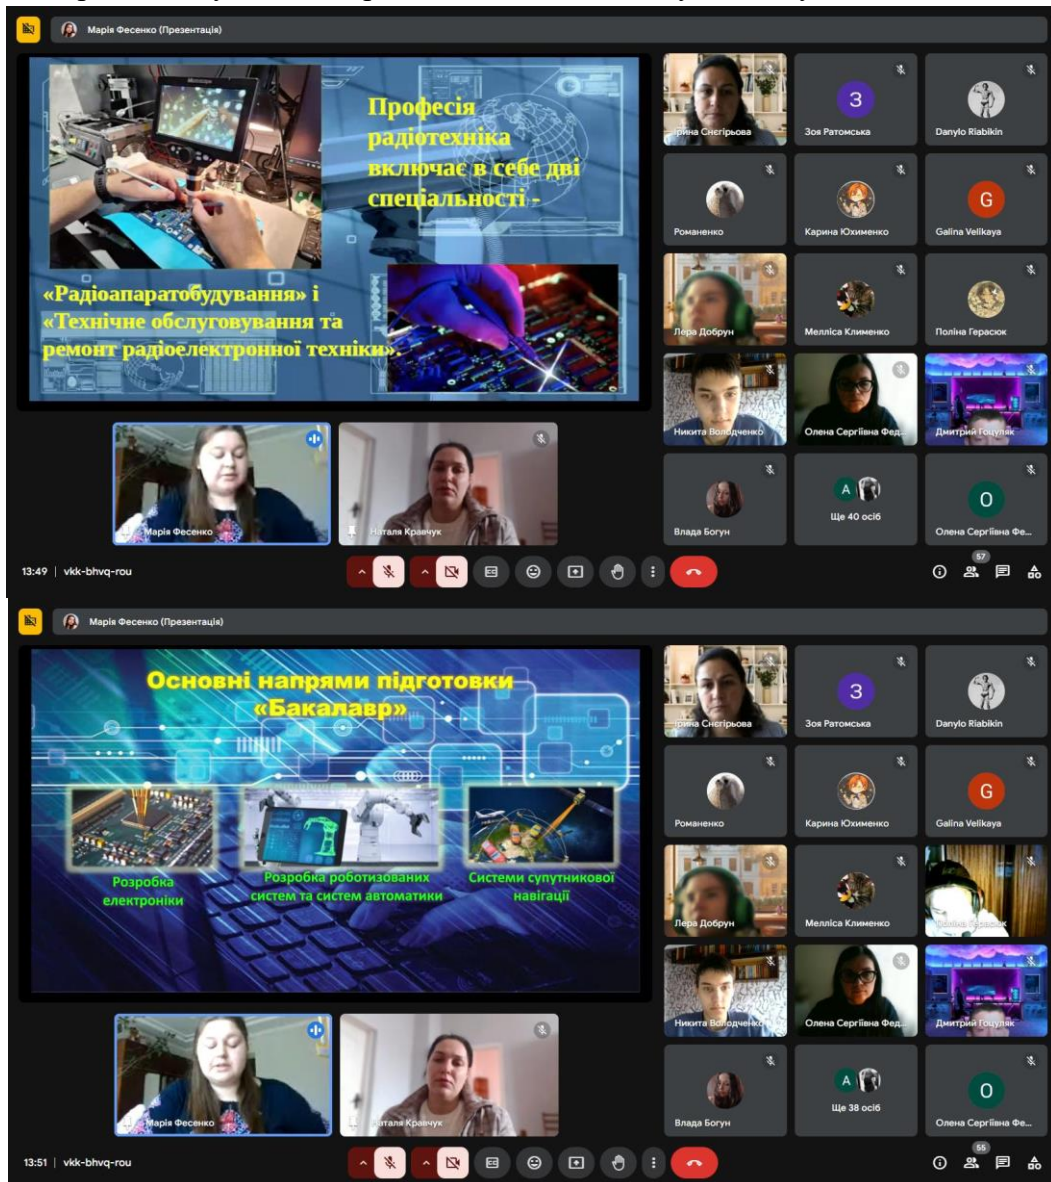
Марія Фесенко (Презентація)

Професія радіотехніка включає в себе дві спеціальності -

«Радіоапаратобудування» і «Технічне обслуговування та ремонт радіоелектронної техніки».

Ірина Снегірьова
З
Зоя Ратомська
Danylo Riabikin
Романенко
Карина Юхименко
G
Galina Velikaya
Лера Добрун
Мелліса Клименко
Поліна Герасюк
Никита Володченко
Олена Сергіївна Фед...
Дмитрий Гоцуляк
Влада Богун
A
Ще 40 осіб
O
Олена Сергіївна Фе...
Марія Фесенко
Наталя Кравчук

13:49 | vkk-bhvq-rou
57

Марія Фесенко (Презентація)

Основні напрями підготовки «Бакалавр»

Розробка електроніки
Розробка роботизованих систем та систем автоматики
Системи супутникової навігації

Ірина Снегірьова
З
Зоя Ратомська
Danylo Riabikin
Романенко
Карина Юхименко
G
Galina Velikaya
Лера Добрун
Мелліса Клименко
Поліна Герасюк
Никита Володченко
Олена Сергіївна Фед...
Дмитрий Гоцуляк
Влада Богун
A
Ще 38 осіб
O
Олена Сергіївна Фе...
Марія Фесенко
Наталя Кравчук

13:51 | vkk-bhvq-rou
55